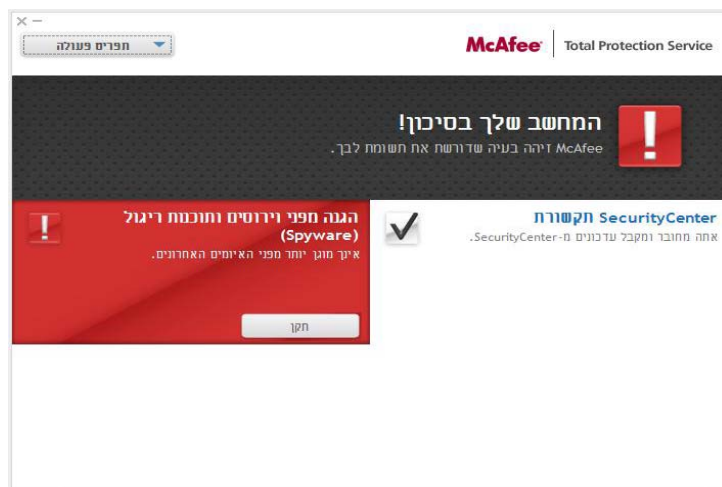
× –
תפריט פעולה

McAfee | Total Protection Service

המחשב שלך בסיכון!
McAfee זיהה בעיה שדורשת את תשומת לבך.

הגנה מפני וירוסים ותוכנות ריגול (Spyware)
אינך מוגן יותר מפני האיומים האחרונים.
תקן

תקשורת SecurityCenter
אתה מחובר ומקבל עדכונים מ-SecurityCenter.